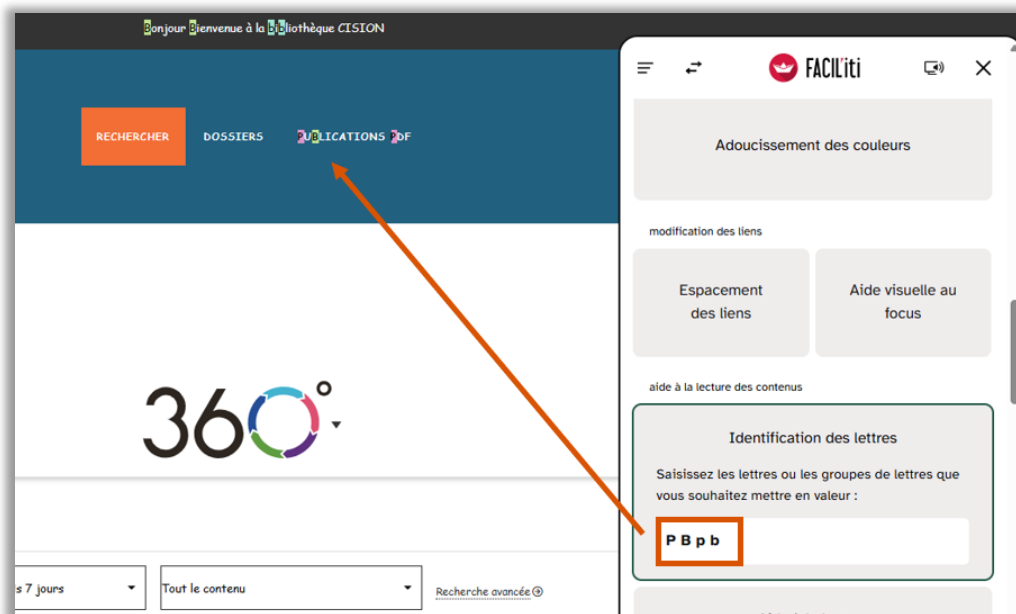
Bonjour Bienvenue à la bibliothèque CISION

RECHERCHER DOSSIERS PUBLICATIONS PDF

360°

s 7 jours

Tout le contenu

Recherche avancée

FACIL'iti

Adoucissement des couleurs

modification des liens

Espacement des liens

Aide visuelle au focus

aide à la lecture des contenus

Identification des lettres

Saisissez les lettres ou les groupes de lettres que vous souhaitez mettre en valeur :

P B p b